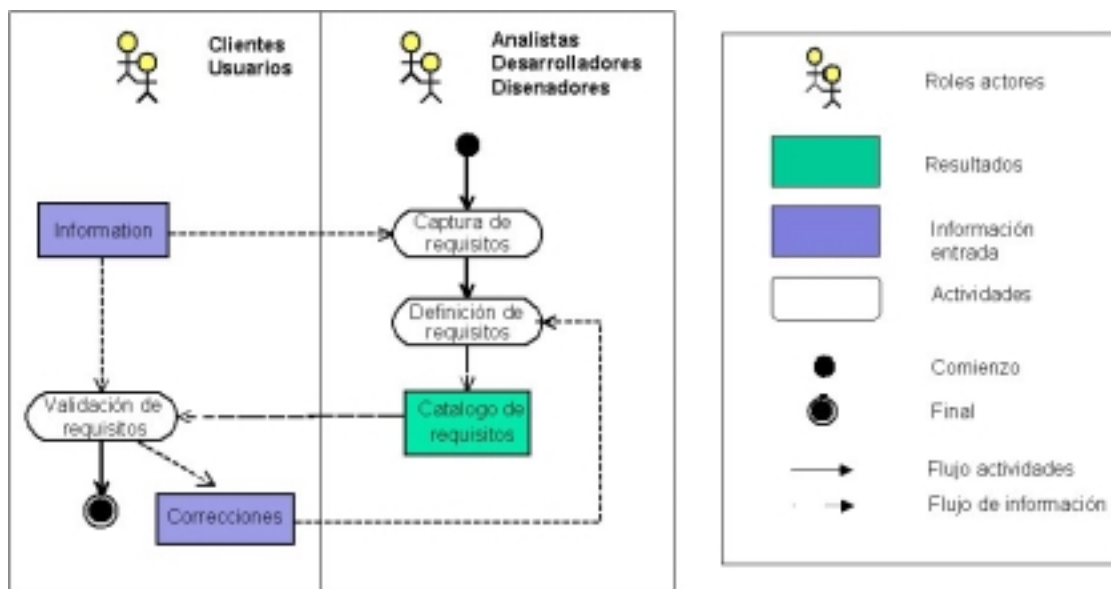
Clientes Usuarios

Analistas Desarrolladores Disenadores

Information

Captura de requisitos

Definición de requisitos

Validación de requisitos

Catalogo de requisitos

Correcciones

Roles actores

Resultados

Información entrada

Actividades

Comienzo

Final

Flujo actividades

Flujo de información